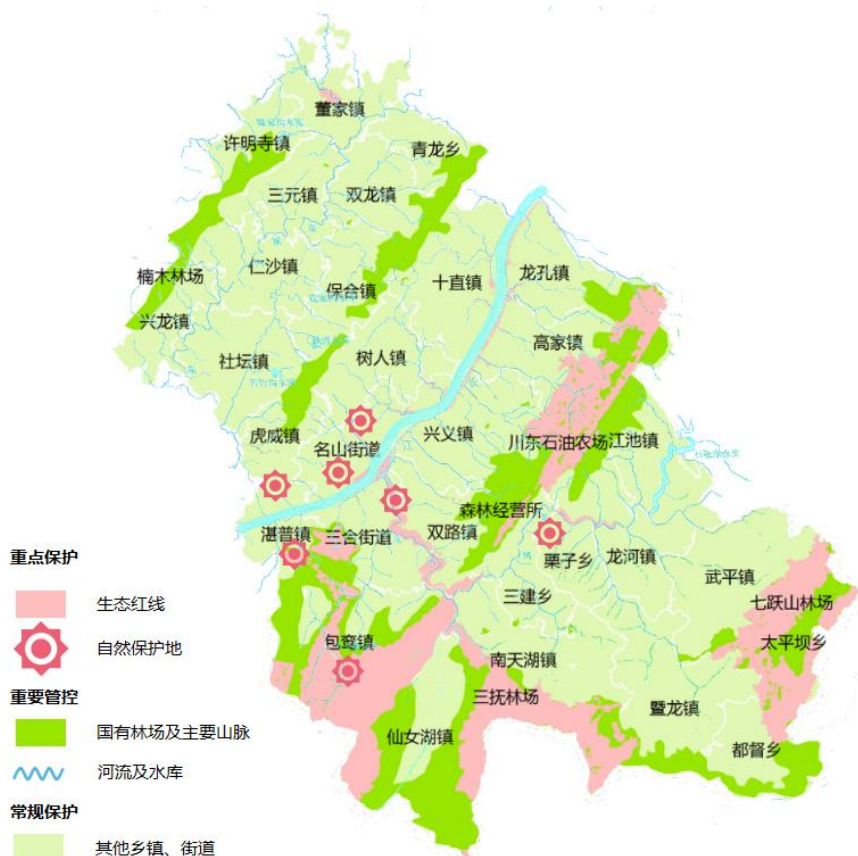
董家镇
许明寺镇
青龙乡
三元镇
双龙镇
仁沙镇
楠木林场
保合镇
十直镇
龙孔镇
兴龙镇
高家镇
社坛镇
树人镇
虎威镇
名山街道
兴义镇
川东石油农场
江池镇
森林经营所
湛普镇
三合街道
双路镇
栗子乡
龙河镇
武平镇
三建乡
七跃山林场
包鸾镇
太平坝乡
南天湖镇
三抚林场
暨龙镇
仙女湖镇
都督乡

重点保护
生态红线
自然保护地
重要管控
国有林场及主要山脉
河流及水库
常规保护
其他乡镇、街道